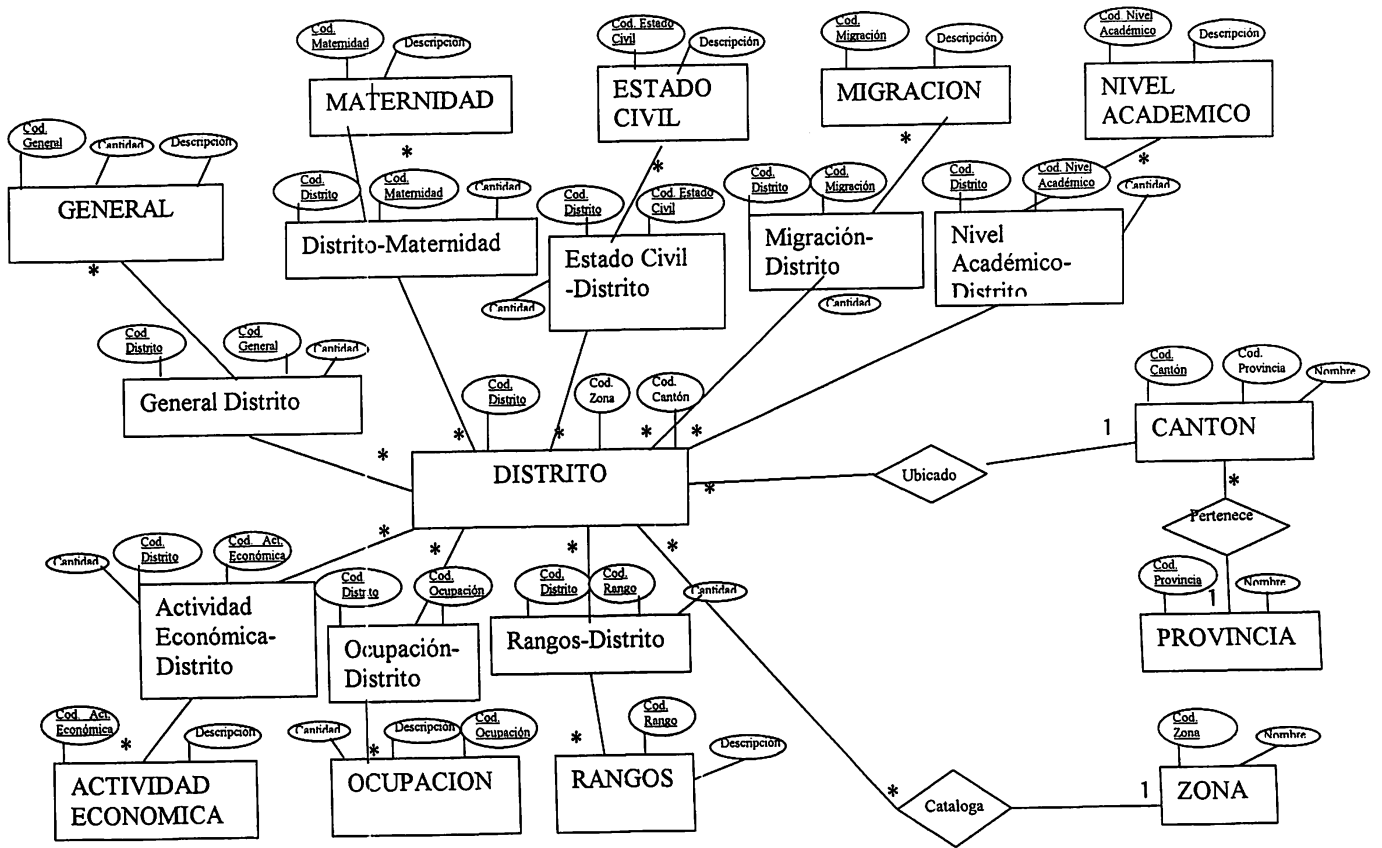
Cod. Maternidad
Descripción
MATERNIDAD
*
Cod. Estado Civil
Descripción
ESTADO CIVIL
*
Cod. Migración
Descripción
MIGRACION
*
Cod. Nivel Académico
Descripción
NIVEL ACADEMICO
*
Cod. General
Cantidad
Descripción
GENERAL
*
Cod. Distrito
Cod. Maternidad
Cantidad
Distrito-Maternidad
Cod. Distrito
Cod. Estado Civil
Estado Civil -Distrito
Cantidad
Cod. Distrito
Cod. Migración
Migración-Distrito
Cantidad
Cod. Distrito
Cod. Nivel Académico
Cantidad
Nivel Académico-Distrito
Cod. Distrito
Cod. General
Cantidad
General Distrito
Cod. Distrito
Cod. Zona
Cod. Cantón
* * * * *
DISTRITO
*
Ubicado
1
Cod. Cantón
Cod. Provincia
Nombre
CANTON
*
Pertenece
Cod. Provincia
Nombre
1
PROVINCIA
*
Cantidad
Cod. Distrito
Cod. Act. Económica
Actividad Económica-Distrito
*
Cod. Distrito
Cod. Ocupación
Ocupación-Distrito
*
Cod. Distrito
Cod. Rango
Cantidad
Rangos-Distrito
*
Cod. Act. Económica
*
Descripción
ACTIVIDAD ECONOMICA
Cantidad
Descripción
Cod. Ocupación
*
OCUPACION
*
Cod. Rango
Descripción
RANGOS
*
Cataloga
1
Cod. Zona
Nombre
ZONA